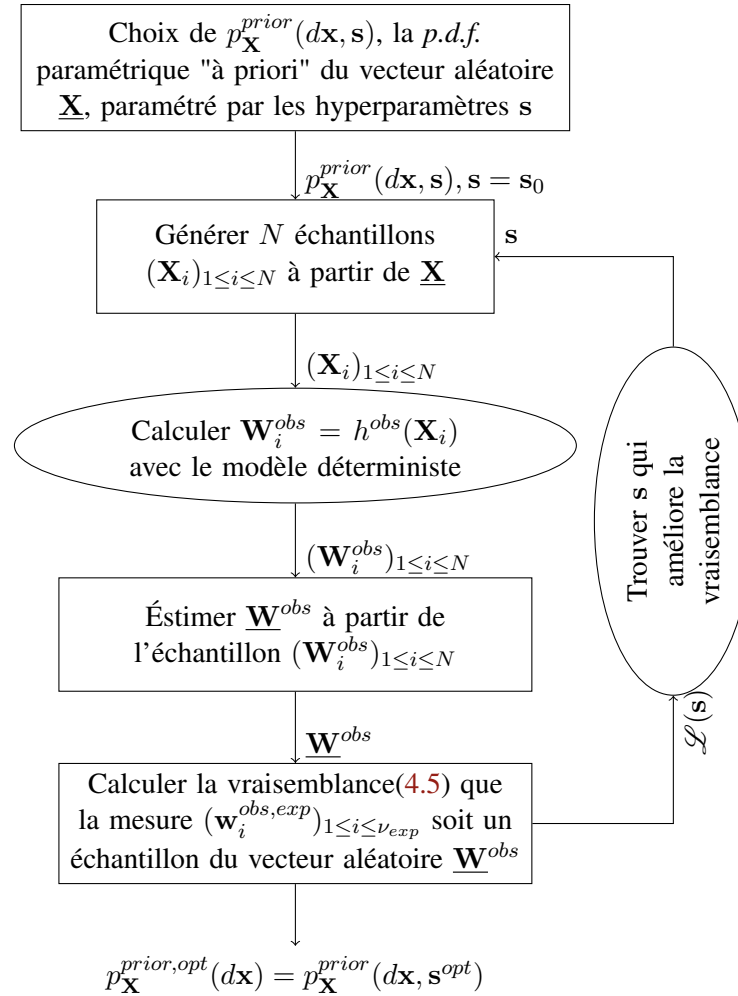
Choix de $p_{\mathbf{X}}^{prior}(d\mathbf{x}, \mathbf{s})$, la *p.d.f.* paramétrique "à priori" du vecteur aléatoire $\underline{\mathbf{X}}$, paramétré par les hyperparamètres $\mathbf{s}$

$p_{\mathbf{X}}^{prior}(d\mathbf{x}, \mathbf{s}), \mathbf{s} = \mathbf{s}_0$

Générer $N$ échantillons $(\mathbf{X}_i)_{1 \leq i \leq N}$ à partir de $\underline{\mathbf{X}}$

$\mathbf{s}$

$(\mathbf{X}_i)_{1 \leq i \leq N}$

Calculer $\mathbf{W}_i^{obs} = h^{obs}(\mathbf{X}_i)$ avec le modèle déterministe

Trouver $\mathbf{s}$ qui améliore la vraisemblance

$(\mathbf{W}_i^{obs})_{1 \leq i \leq N}$

Éstimer $\underline{\mathbf{W}}^{obs}$ à partir de l'échantillon $(\mathbf{W}_i^{obs})_{1 \leq i \leq N}$

$\underline{\mathbf{W}}^{obs}$

$\mathscr{L}(\mathbf{s})$

Calculer la vraisemblance(4.5) que la mesure $(\mathbf{w}_i^{obs,exp})_{1 \leq i \leq \nu_{exp}}$ soit un échantillon du vecteur aléatoire $\underline{\mathbf{W}}^{obs}$

$p_{\mathbf{X}}^{prior,opt}(d\mathbf{x}) = p_{\mathbf{X}}^{prior}(d\mathbf{x}, \mathbf{s}^{opt})$